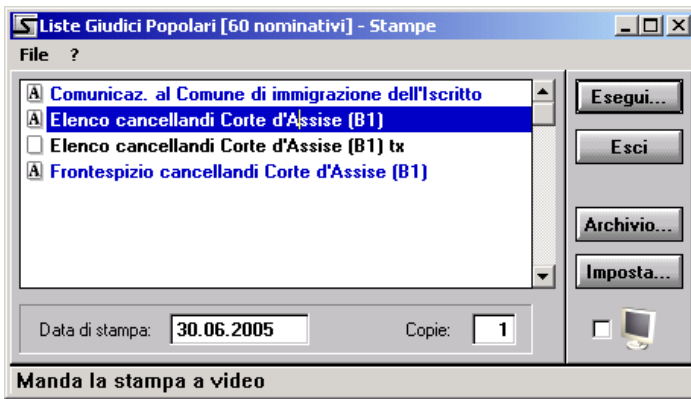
Liste Giudici Popolari [60 nominativi] - Stampe

File ?

A Comunicaz. al Comune di immigrazione dell'Iscritto
A Elenco cancellandi Corte d'Assise (B1)
Elenco cancellandi Corte d'Assise (B1) tx
A Frontespizio cancellandi Corte d'Assise (B1)

Esegui...
Esci
Archivio...
Imposta...

Data di stampa: 30.06.2005
Copie: 1

Manda la stampa a video